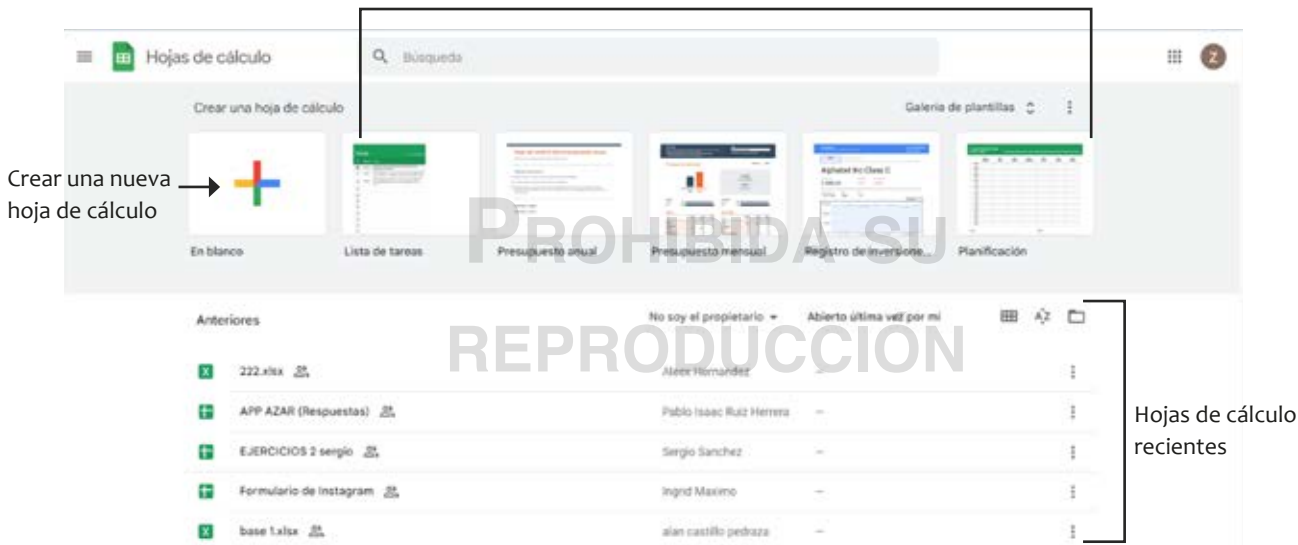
Hojas de cálculo

Búsqueda

Crear una hoja de cálculo

Galería de plantillas

Crear una nueva hoja de cálculo

En blanco

Lista de tareas

Presupuesto anual

Presupuesto mensual

Registro de inversione...

Planificación

PROHIBIDA SU REPRODUCCION

Anteriores

No soy el propietario

Abierto última vez por mí

| | | |
|---|---|---|
| 222.xlsx | Aleex Hernandez | — |
| APP AZAR (Respuestas) | Pablo Isaac Ruiz Herrera | — |
| EJERCICIOS 2 sergio | Sergio Sanchez | — |
| Formulario de Instagram | Ingrid Maximo | — |
| base 1.xlsx | alan castillo pedraza | — |

Hojas de cálculo recientes